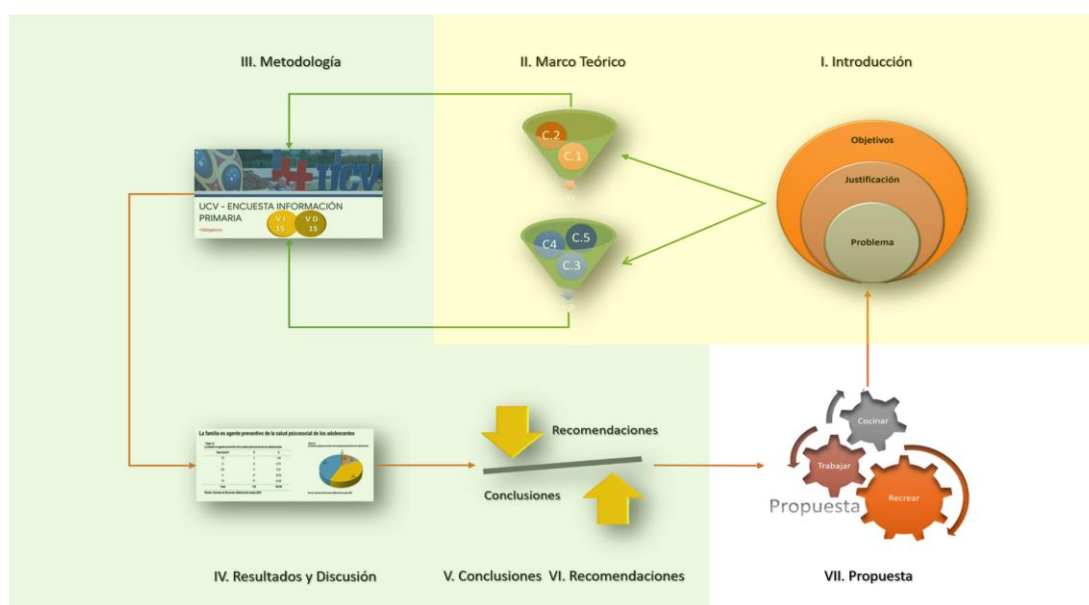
III. Metodología

II. Marco Teórico

I. Introducción

C.2
C.1

C4
C.5
C.3

Objetivos
Justificación
Problema

UCV - ENCUESTA INFORMACIÓN PRIMARIA
*Obligatorio
V I
15
V D
15

La familia es agente preventivo de la salud psicosocial de los adolescentes

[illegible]

Recomendaciones

Conclusiones

Cocinar
Trabajar
Recrear
Propuesta

IV. Resultados y Discusión

V. Conclusiones VI. Recomendaciones

VII. Propuesta